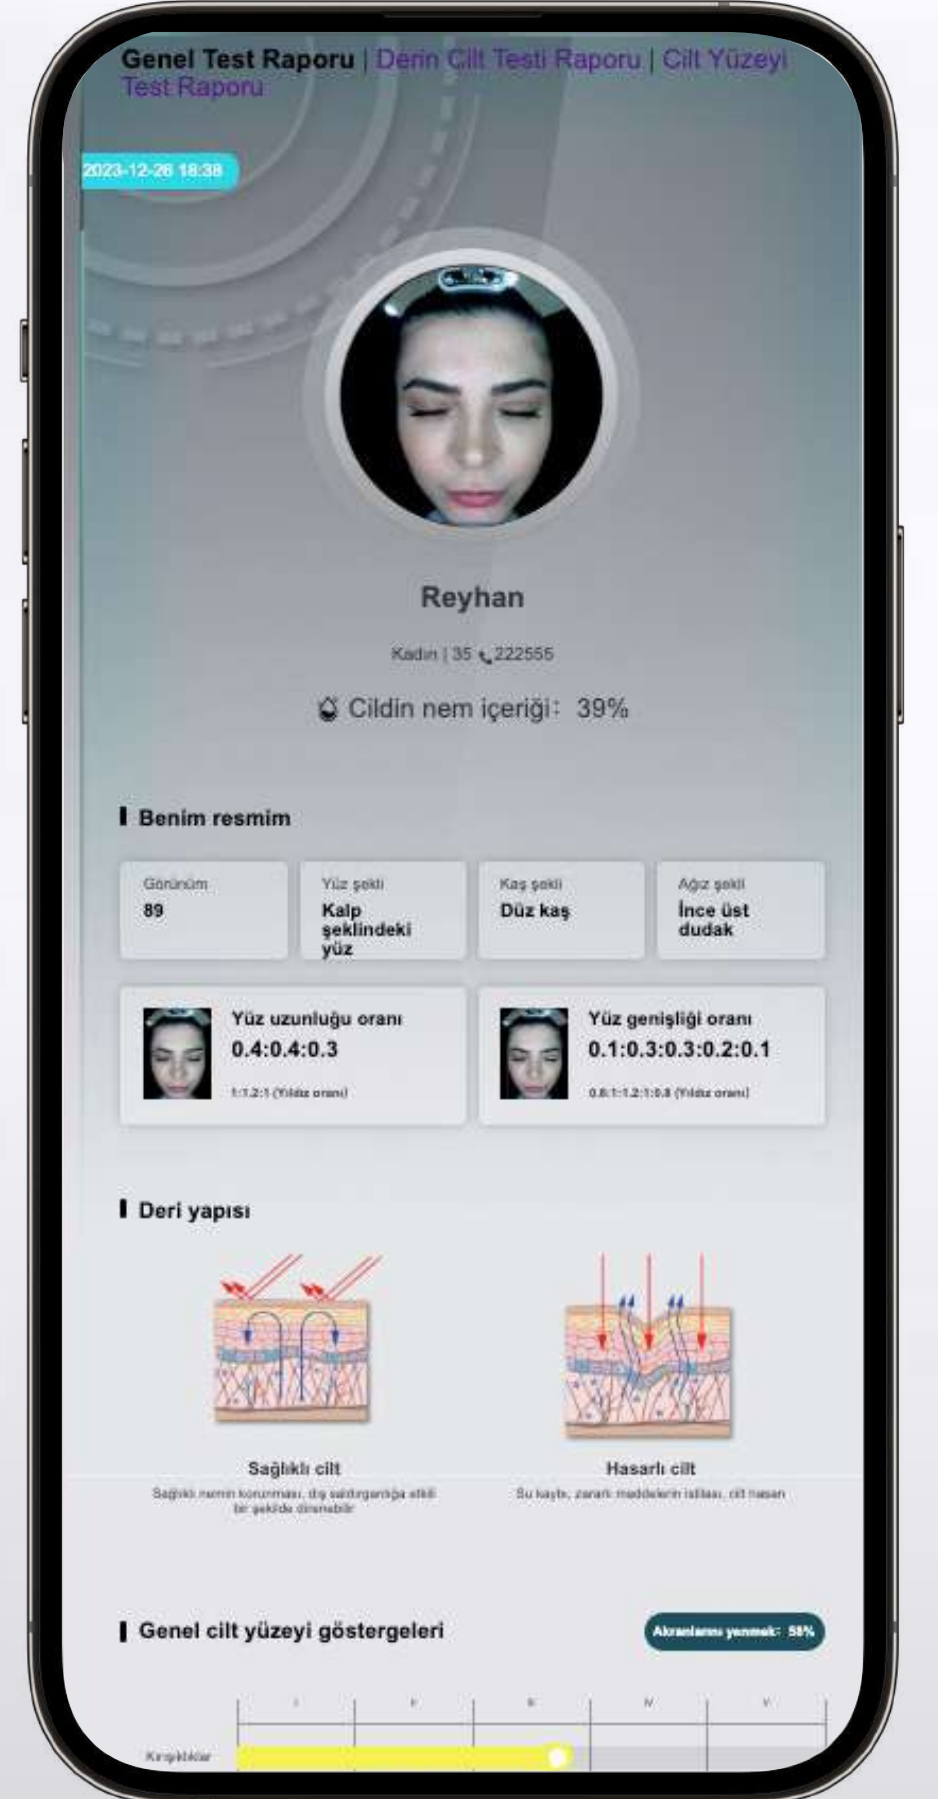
Genel Test Raporu | Derin Cilt Testi Raporu | Cilt Yüzeyi Test Raporu

2023-12-26 18:38

Reyhan

Kadın | 35 222555

Cildin nem içeriği: 39%

Benim resmim

Görünüm
89

Yüz şekli
Kalp şeklindeki yüz

Kaş şekli
Düz kaş

Ağız şekli
İnce üst dudak

Yüz uzunluğu oranı
0.4:0.4:0.3
1:1.2:1 (Yıldız oranı)

Yüz genişliği oranı
0.1:0.3:0.3:0.2:0.1
0.8:1:1.2:1:0.8 (Yıldız oranı)

Deri yapısı

Sağlıklı cilt
Sağlıklı nemin korunması, dış saldırganlığa etkili bir şekilde direnebilir

Hasarlı cilt
Su kaybı, zararlı maddelerin istilası, cilt hasarı

Genel cilt yüzeyi göstergeleri

Akranlarını yenmek: 58%

I II III IV V

Kırışıklıklar